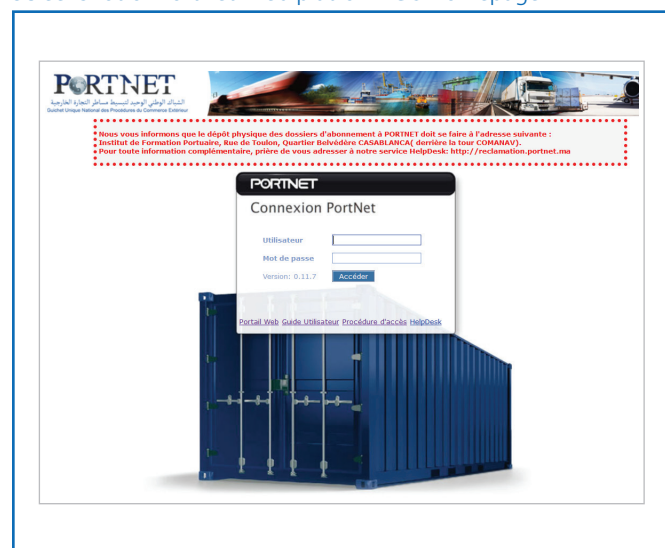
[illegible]

PORTNET
الشباك الوطني الوحيد لتبسيط مساطر التجارة الخارجية
Guichet Unique National des Procédures du Commerce Extérieur

Nous vous informons que le dépôt physique des dossiers d'abonnement à PORTNET doit se faire à l'adresse suivante :
Institut de Formation Portuaire, Rue de Toulon, Quartier Belvédère CASABLANCA( derrière la tour COMANAV).
Pour toute information complémentaire, prière de vous adresser à notre service HelpDesk: http://reclamation.portnet.ma

PORTNET
Connexion PortNet
Utilisateur
Mot de passe
Version: 0.11.7
Accéder
Portail Web Guide Utilisateur Procédure d'accès HelpDesk